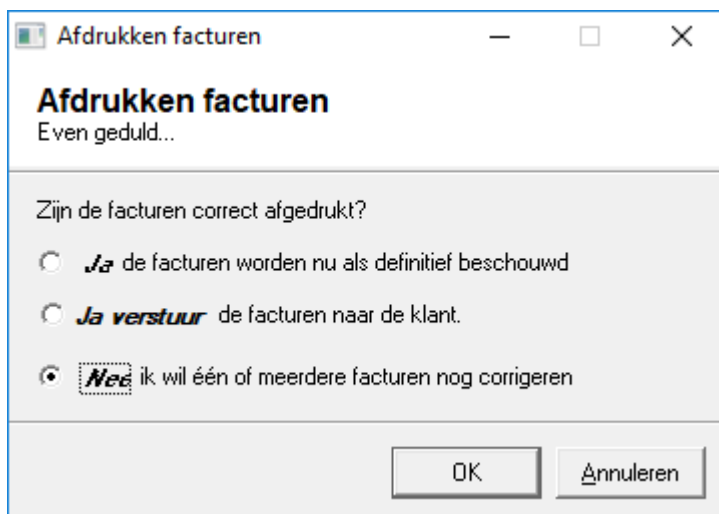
Afdrukken facturen

Afdrukken facturen
Even geduld...

Zijn de facturen correct afgedrukt?

Ja de facturen worden nu als definitief beschouwd

Ja verstuur de facturen naar de klant.

Nee ik wil één of meerdere facturen nog corrigeren

OK

Annuleren